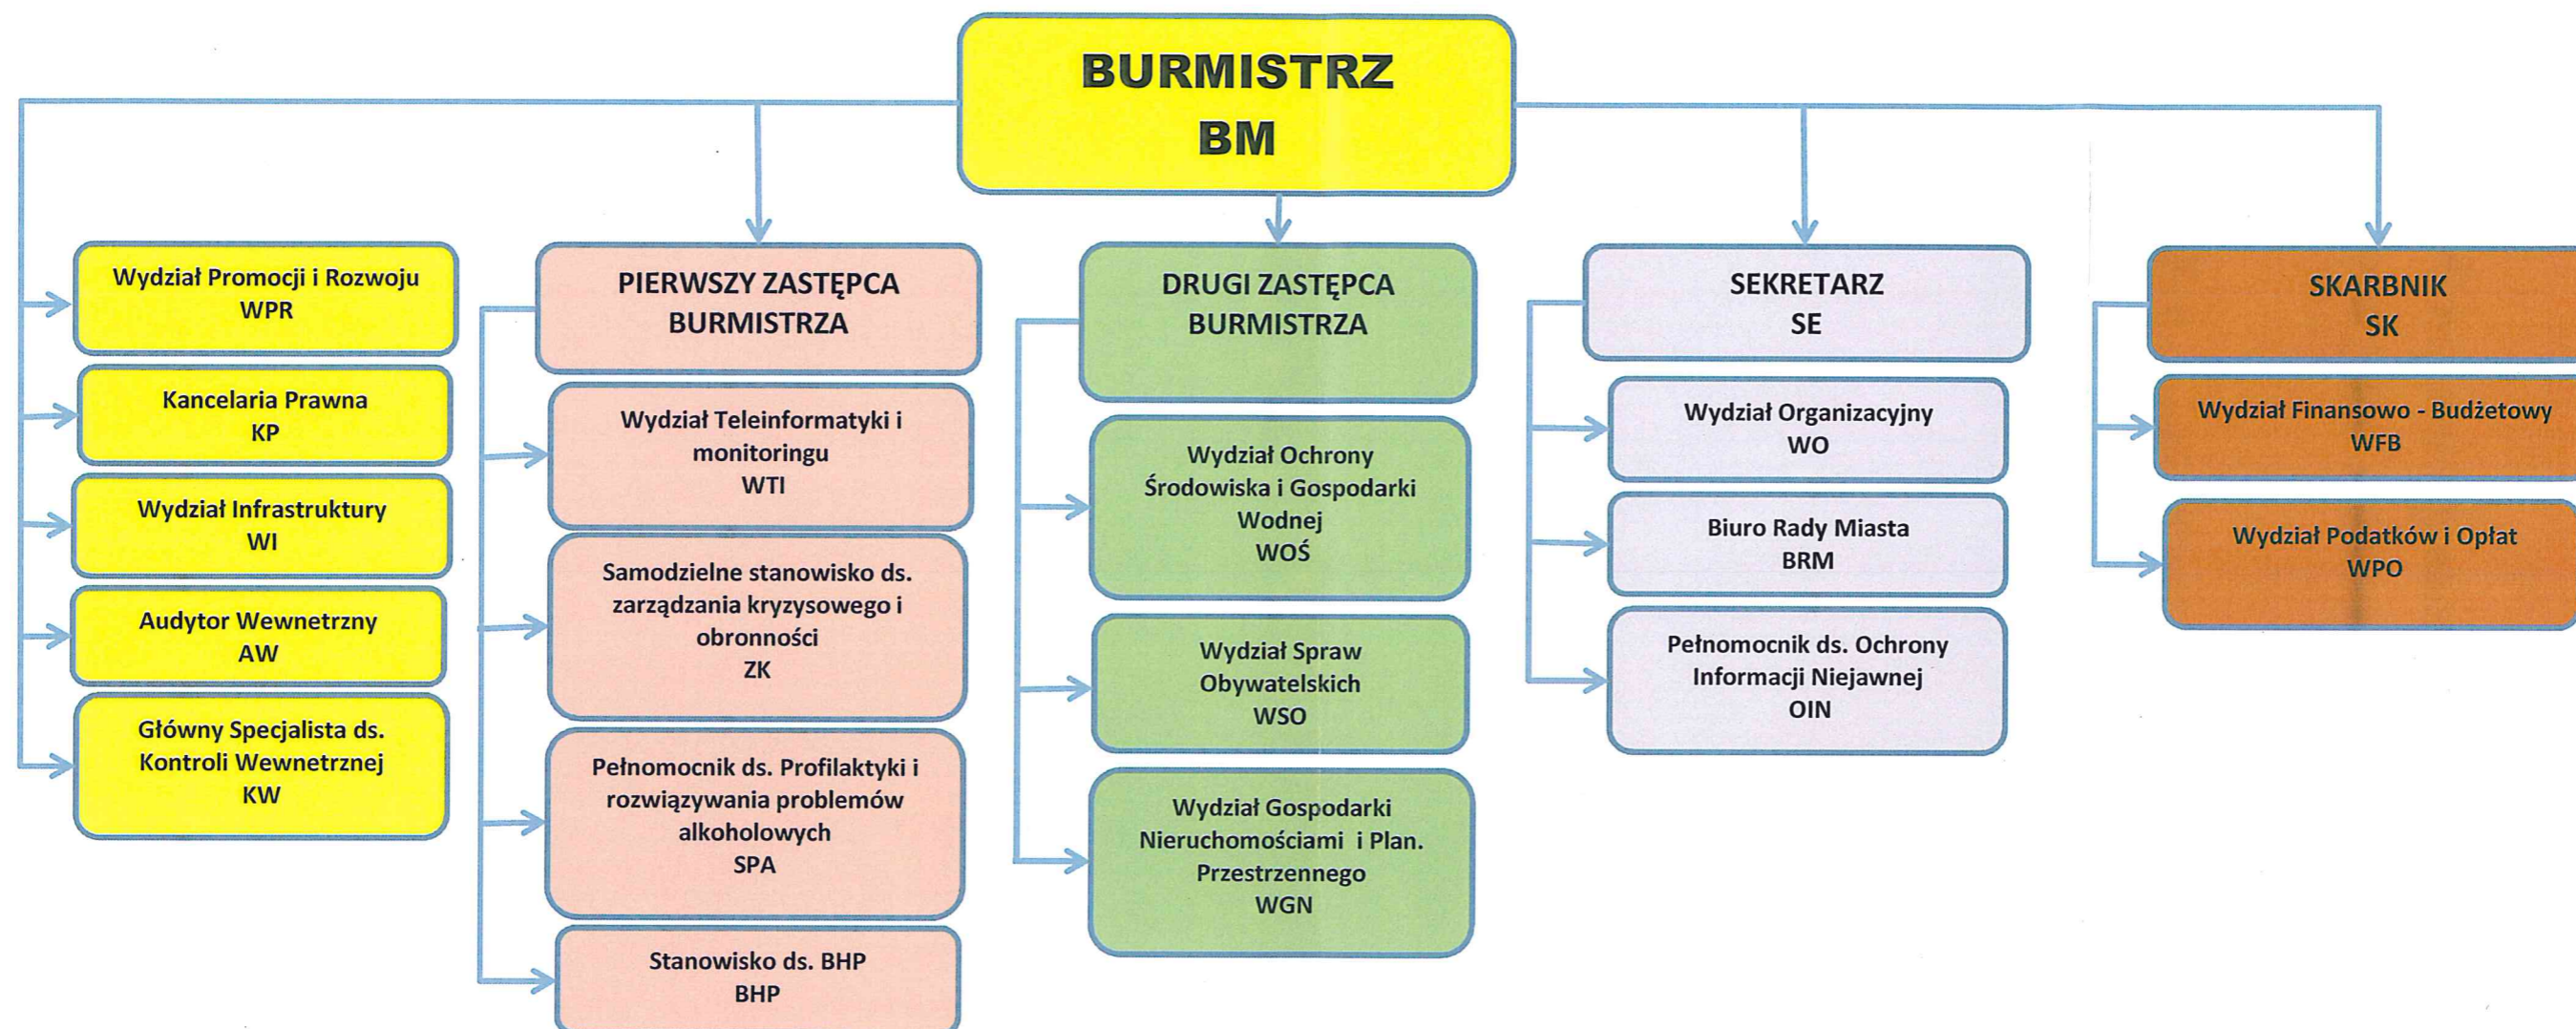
BURMISTRZ
BM

Wydział Promocji i Rozwoju
WPR

Kancelaria Prawna
KP

Wydział Infrastruktury
WI

Audytor Wewnetrzny
AW

Główny Specjalista ds. Kontroli Wewnetrznej
KW

PIERWSZY ZASTĘPCA BURMISTRZA

Wydział Teleinformatyki i monitoringu
WTI

Samodzielne stanowisko ds. zarządzania kryzysowego i obronności
ZK

Pełnomocnik ds. Profilaktyki i rozwiązywania problemów alkoholowych
SPA

Stanowisko ds. BHP
BHP

DRUGI ZASTĘPCA BURMISTRZA

Wydział Ochrony Środowiska i Gospodarki Wodnej
WOŚ

Wydział Spraw Obywatelskich
WSO

Wydział Gospodarki Nieruchomościami i Plan. Przestrzennego
WGN

SEKRETARZ
SE

Wydział Organizacyjny
WO

Biuro Rady Miasta
BRM

Pełnomocnik ds. Ochrony Informacji Niejawnej
OIN

SKARBNIK
SK

Wydział Finansowo - Budżetowy
WFB

Wydział Podatków i Opłat
WPO